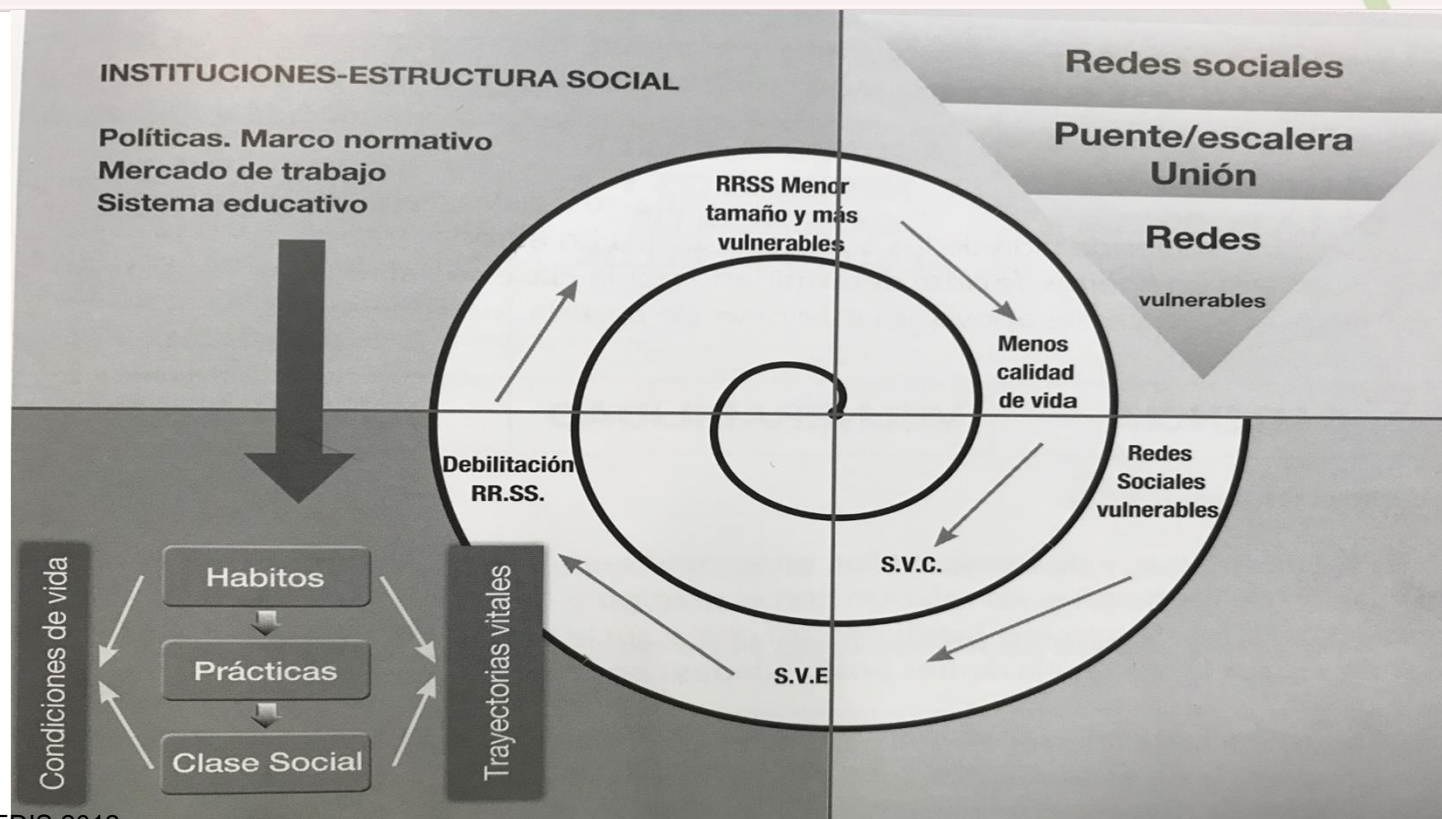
INSTITUCIONES-ESTRUCTURA SOCIAL

Políticas. Marco normativo
Mercado de trabajo
Sistema educativo

Redes sociales

Puente/escalera
Unión

Redes

vulnerables

RRSS Menor tamaño y más vulnerables

Menos calidad de vida

Redes Sociales vulnerables

Debilitación RR.SS.

S.V.C.

S.V.E

Condiciones de vida

Habitos

Prácticas

Clase Social

Trayectorias vitales

EDIS 2018